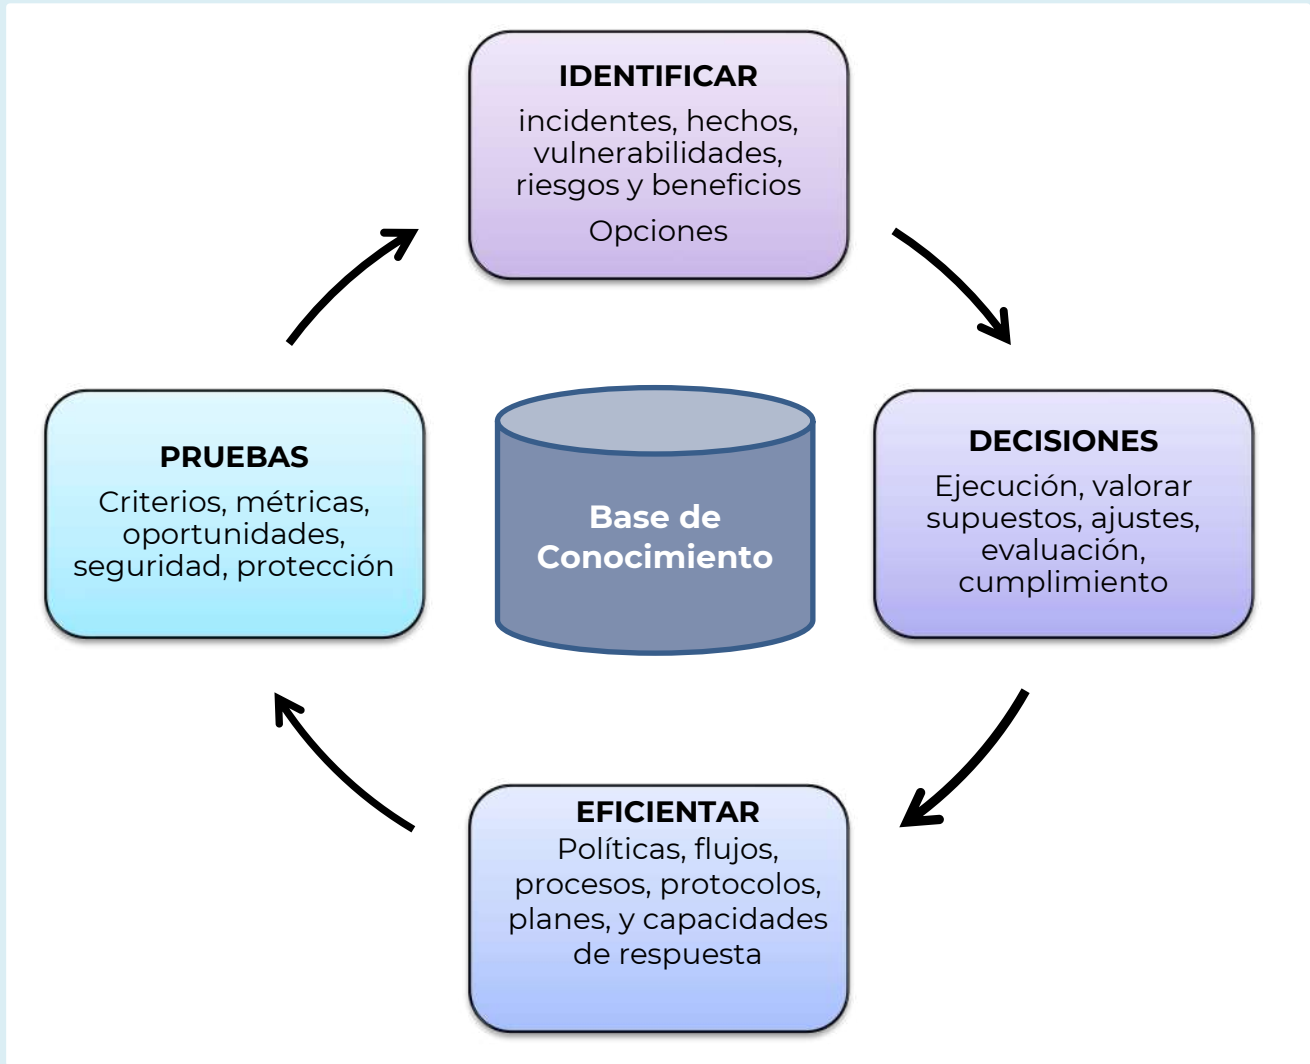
IDENTIFICAR
incidentes, hechos, vulnerabilidades, riesgos y beneficios
Opciones

PRUEBAS
Criterios, métricas, oportunidades, seguridad, protección

Base de Conocimiento

DECISIONES
Ejecución, valorar supuestos, ajustes, evaluación, cumplimiento

EFICIENTAR
Políticas, flujos, procesos, protocolos, planes, y capacidades de respuesta